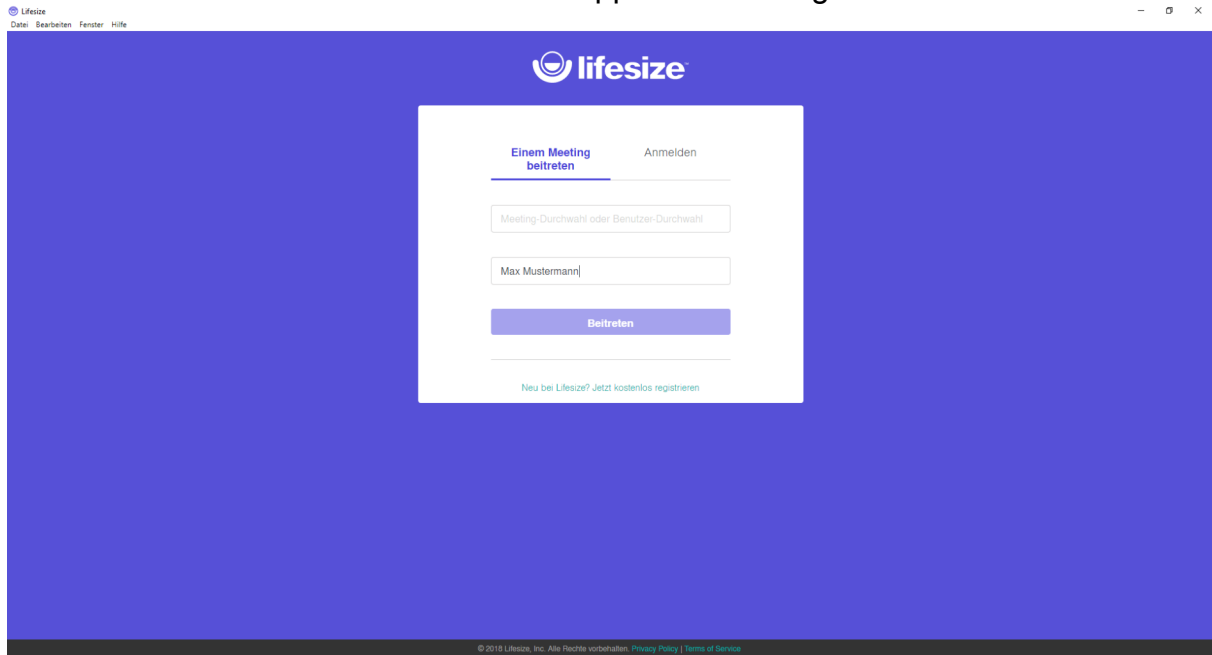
Lifesize
Datei Bearbeiten Fenster Hilfe

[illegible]

lifesize

Einem Meeting beitreten
Anmelden

Meeting-Durchwahl oder Benutzer-Durchwahl

Max Mustermann

Beitreten

Neu bei Lifesize? Jetzt kostenlos registrieren

© 2018 Lifesize, Inc. Alle Rechte vorbehalten. Privacy Policy | Terms of Service